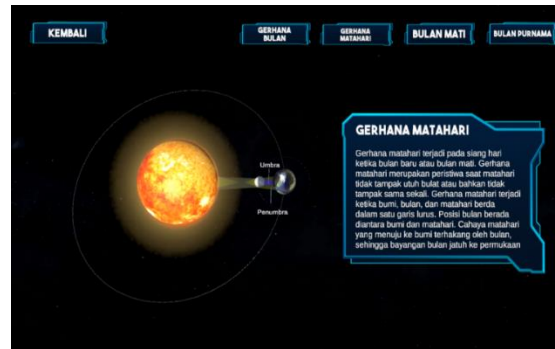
KEMBALI

GERHANA BULAN

GERHANA MATAHARI

BULAN MATI

BULAN PURNAMA

Umbra

Penumbra

GERHANA MATAHARI

Gerhana matahari terjadi pada siang hari ketika bulan baru atau bulan mati. Gerhana matahari merupakan peristiwa saat matahari tidak tampak utuh bulat atau bahkan tidak tampak sama sekali. Gerhana matahari terjadi ketika bumi, bulan, dan matahari berda dalam satu garis lurus. Posisi bulan berada diantara bumi dan matahari. Cahaya matahari yang menuju ke bumi terhalang oleh bulan, sehingga bayangan bulan jatuh ke permukaan